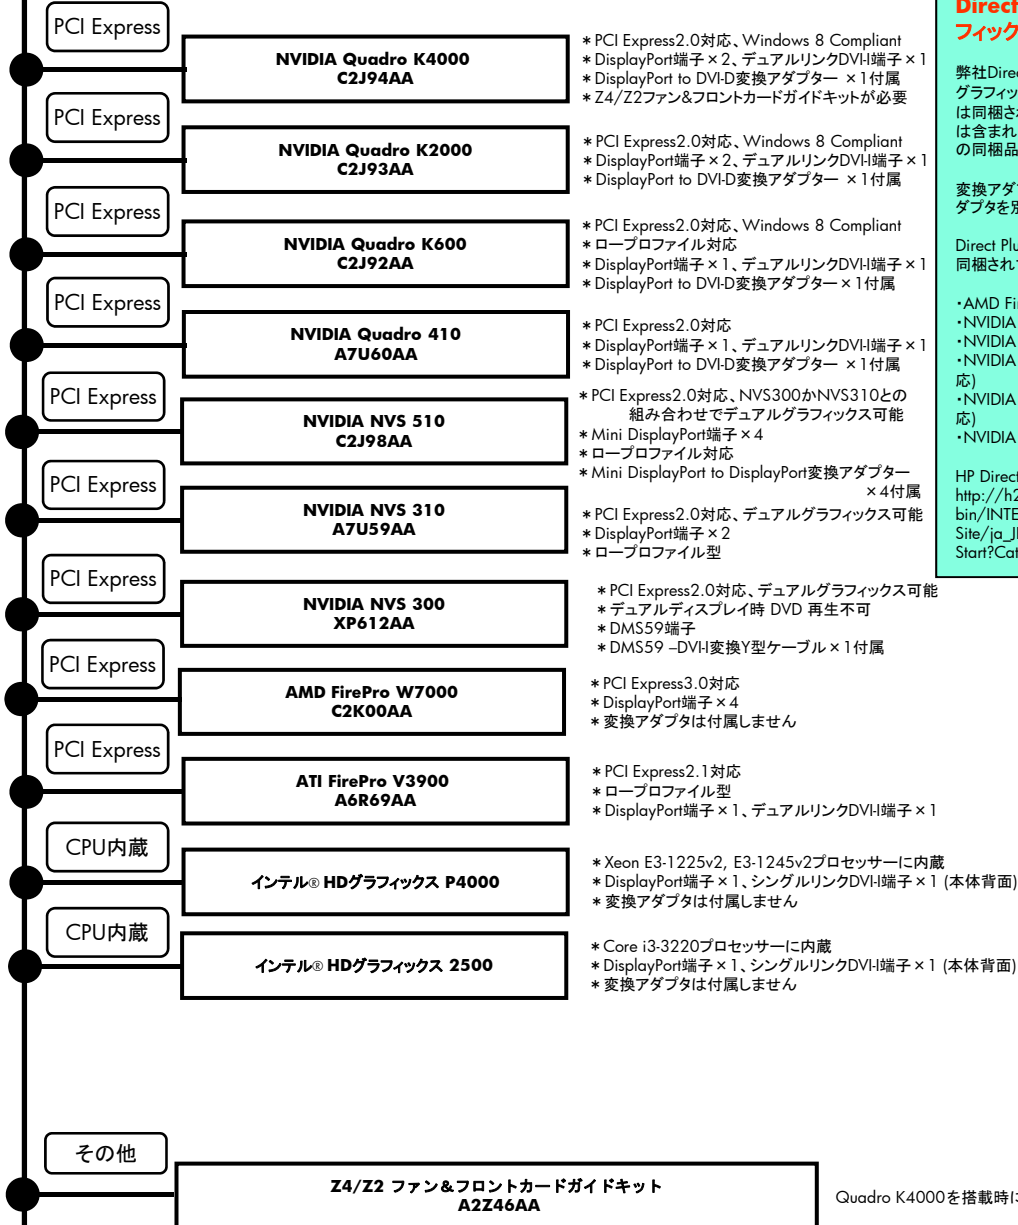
PCI Express

NVIDIA Quadro K4000
C2J94AA

＊PCI Express2.0対応、Windows 8 Compliant
＊DisplayPort端子×2、デュアルリンクDVI-I端子×1
＊DisplayPort to DVI-D変換アダプター ×1付属
＊Z4/Z2ファン&フロントカードガイドキットが必要

PCI Express

NVIDIA Quadro K2000
C2J93AA

＊PCI Express2.0対応、Windows 8 Compliant
＊DisplayPort端子×2、デュアルリンクDVI-I端子×1
＊DisplayPort to DVI-D変換アダプター ×1付属

PCI Express

NVIDIA Quadro K600
C2J92AA

＊PCI Express2.0対応、Windows 8 Compliant
＊ロープロファイル対応
＊DisplayPort端子×1、デュアルリンクDVI-I端子×1
＊DisplayPort to DVI-D変換アダプター×1付属

PCI Express

NVIDIA Quadro 410
A7U60AA

＊PCI Express2.0対応
＊DisplayPort端子×1、デュアルリンクDVI-I端子×1
＊DisplayPort to DVI-D変換アダプター ×1付属

PCI Express

NVIDIA NVS 510
C2J98AA

＊PCI Express2.0対応、NVS300かNVS310との組み合わせでデュアルグラフィックス可能
＊Mini DisplayPort端子×4
＊ロープロファイル対応
＊Mini DisplayPort to DisplayPort変換アダプター ×4付属

PCI Express

NVIDIA NVS 310
A7U59AA

＊PCI Express2.0対応、デュアルグラフィックス可能
＊DisplayPort端子×2
＊ロープロファイル型

PCI Express

NVIDIA NVS 300
XP612AA

＊PCI Express2.0対応、デュアルグラフィックス可能
＊デュアルディスプレイ時 DVD 再生不可
＊DMS59端子
＊DMS59 –DVI-I変換Y型ケーブル×1付属

PCI Express

AMD FirePro W7000
C2K00AA

＊PCI Express3.0対応
＊DisplayPort端子×4
＊変換アダプタは付属しません

PCI Express

ATI FirePro V3900
A6R69AA

＊PCI Express2.1対応
＊ロープロファイル型
＊DisplayPort端子×1、デュアルリンクDVI-I端子×1

CPU内蔵

インテル® HDグラフィックス P4000

＊Xeon E3-1225v2, E3-1245v2プロセッサーに内蔵
＊DisplayPort端子×1、シングルリンクDVI-I端子×1 (本体背面)
＊変換アダプタは付属しません

CPU内蔵

インテル® HDグラフィックス 2500

＊Core i3-3220プロセッサーに内蔵
＊DisplayPort端子×1、シングルリンクDVI-I端子×1 (本体背面)
＊変換アダプタは付属しません

その他

Z4/Z2 ファン&フロントカードガイドキット
A2Z46AA

Quadro K4000を搭載時に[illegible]

Direct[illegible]
フィック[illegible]

弊社Direc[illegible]
グラフィッ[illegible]
は同梱さ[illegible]
は含まれ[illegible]
の同梱品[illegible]

変換アダ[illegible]
ダプタを別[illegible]

Direct Plu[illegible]
同梱され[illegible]

・AMD Fi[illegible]
・NVIDIA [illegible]
・NVIDIA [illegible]
・NVIDIA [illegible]
応)
・NVIDIA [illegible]
応)
・NVIDIA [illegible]

HP Direct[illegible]
http://h2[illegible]
bin/INTE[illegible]
Site/ja_J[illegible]
Start?Cat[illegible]